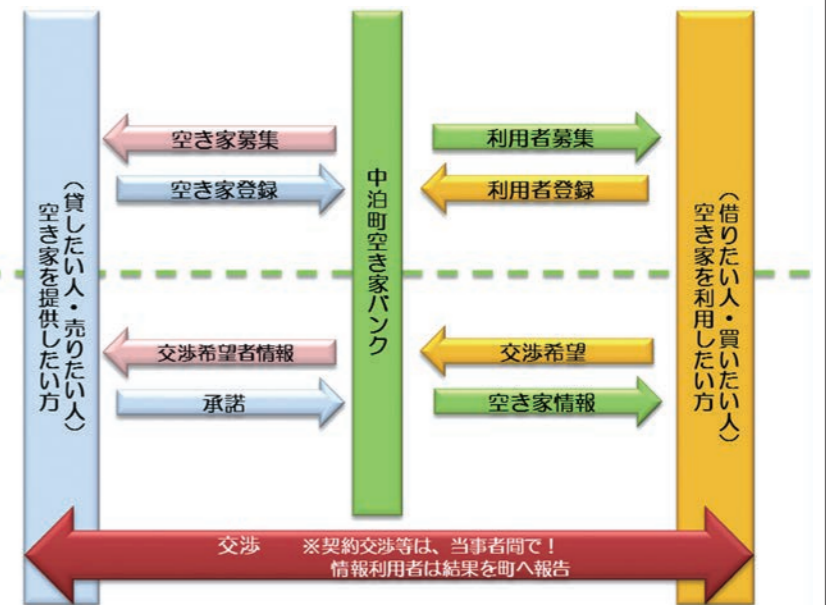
空き家を提供したい方
（貸したい人・売りたい人）

空き家募集

空き家登録

交渉希望者情報

承諾

中泊町空き家バンク

利用者募集

利用者登録

交渉希望

空き家情報

空き家を利用したい方
（借りたい人・買いたい人）

交渉　※契約交渉等は、当事者間で！
情報利用者は結果を町へ報告